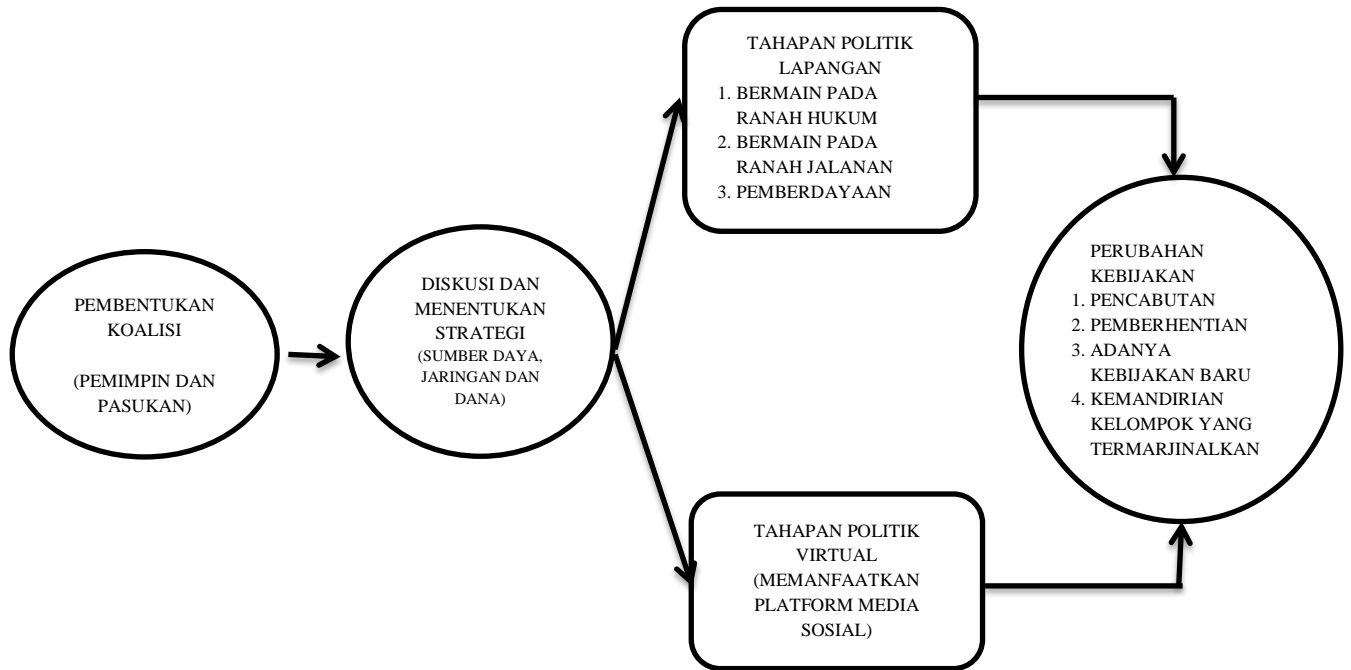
PEMBENTUKAN KOALISI

(PEMIMPIN DAN PASUKAN)

DISKUSI DAN MENENTUKAN STRATEGI (SUMBER DAYA, JARINGAN DAN DANA)

TAHAPAN POLITIK LAPANGAN
1. BERMAIN PADA RANAH HUKUM
2. BERMAIN PADA RANAH JALANAN
3. PEMBERDAYAAN

TAHAPAN POLITIK VIRTUAL (MEMANFAATKAN PLATFORM MEDIA SOSIAL)

PERUBAHAN KEBIJAKAN
1. PENCABUTAN
2. PEMBERHENTIAN
3. ADANYA KEBIJAKAN BARU
4. KEMANDIRIAN KELOMPOK YANG TERMARJINALKAN